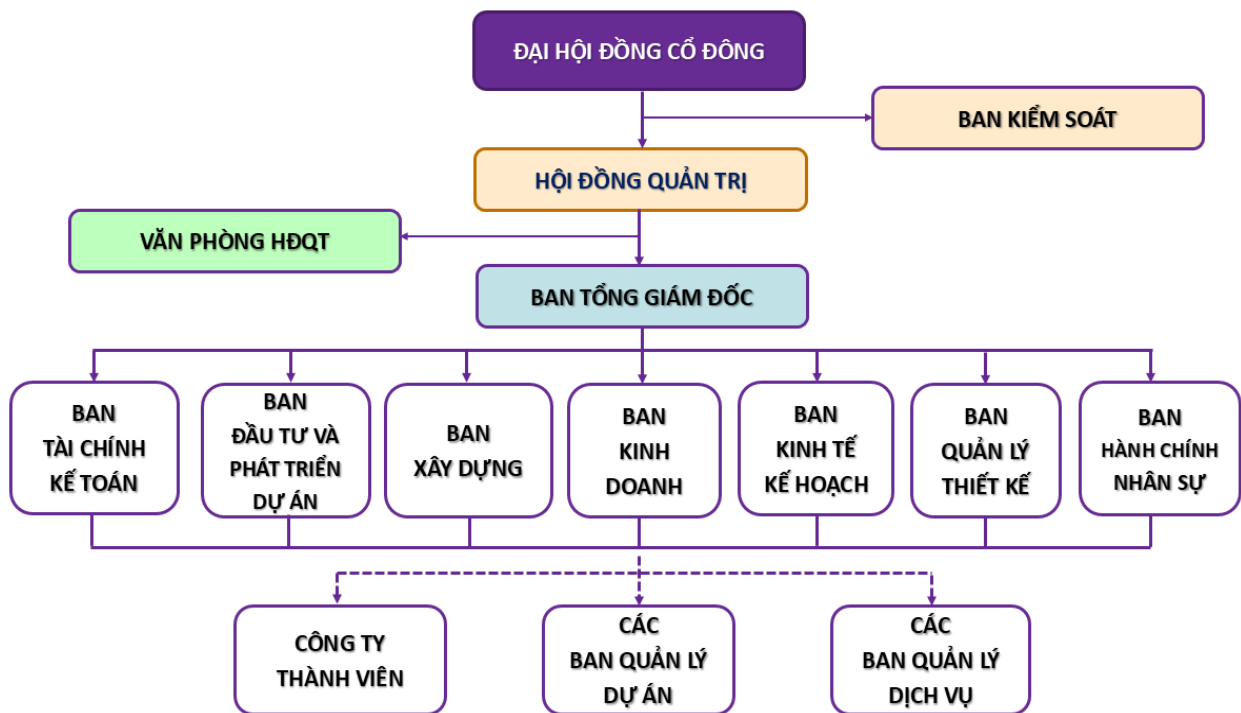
ĐẠI HỘI ĐỒNG CỔ ĐÔNG

BAN KIỂM SOÁT

HỘI ĐỒNG QUẢN TRỊ

VĂN PHÒNG HĐQT

BAN TỔNG GIÁM ĐỐC

BAN TÀI CHÍNH KẾ TOÁN

BAN ĐẦU TƯ VÀ PHÁT TRIỂN DỰ ÁN

BAN XÂY DỰNG

BAN KINH DOANH

BAN KINH TẾ KẾ HOẠCH

BAN QUẢN LÝ THIẾT KẾ

BAN HÀNH CHÍNH NHÂN SỰ

CÔNG TY THÀNH VIÊN

CÁC BAN QUẢN LÝ DỰ ÁN

CÁC BAN QUẢN LÝ DỊCH VỤ